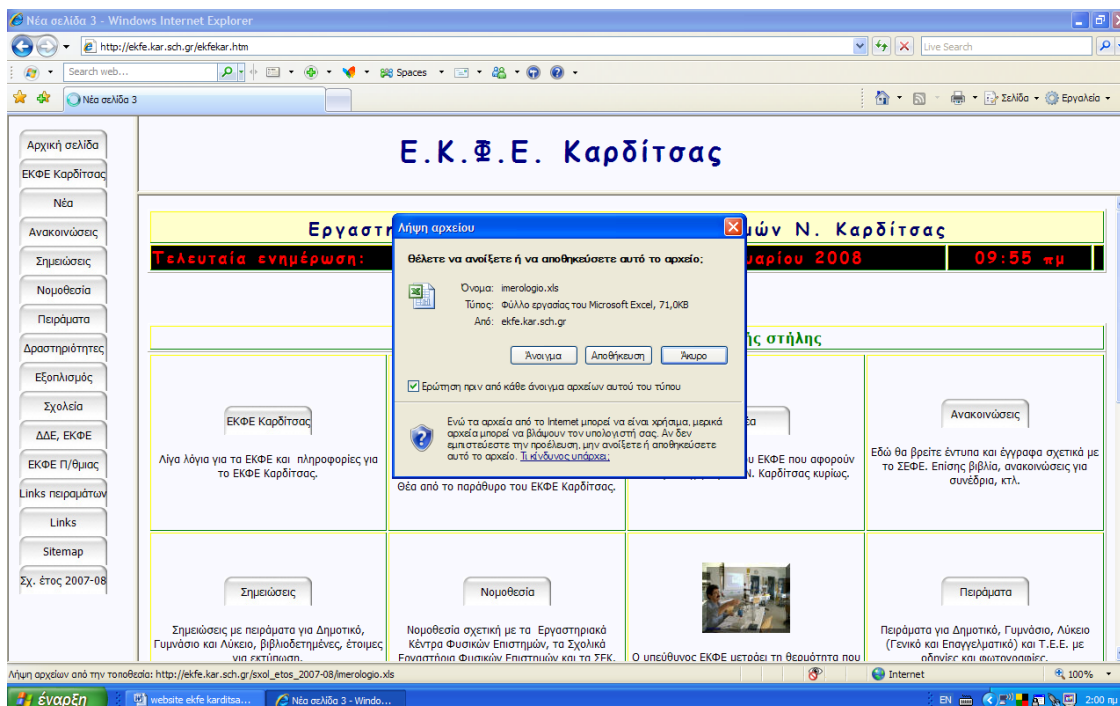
Νέα σελίδα 3 - Windows Internet Explorer

http://ekfe.kar.sch.gr/ekfekar.htm

Live Search

Search web...

Spaces

Νέα σελίδα 3

Σελίδα • Εργαλεία •

Αρχική σελίδα
ΕΚΦΕ Καρδίτσας
Νέα
Ανακοινώσεις
Σημειώσεις
Νομοθεσία
Πειράματα
Δραστηριότητες
Εξοπλισμός
Σχολεία
ΔΔΕ, ΕΚΦΕ
ΕΚΦΕ Π/θμιας
Links πειραμάτων
Links
Sitemap
Σχ. έτος 2007-08

Ε.Κ.Φ.Ε. Καρδίτσας

Εργαστ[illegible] ών Ν. Καρδίτσας

Τελευταία ενημέρωση: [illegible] αρίου 2008 09:55 πμ

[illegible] ής στήλης

Λήψη αρχείου

Θέλετε να ανοίξετε ή να αποθηκεύσετε αυτό το αρχείο;

Όνομα: imerologio.xls
Τύπος: Φύλλο εργασίας του Microsoft Excel, 71,0KB
Από: ekfe.kar.sch.gr

Άνοιγμα Αποθήκευση Άκυρο

Ερώτηση πριν από κάθε άνοιγμα αρχείων αυτού του τύπου

Ενώ τα αρχεία από το Internet μπορεί να είναι χρήσιμα, μερικά αρχεία μπορεί να βλάψουν τον υπολογιστή σας. Αν δεν εμπιστεύεστε την προέλευση, μην ανοίξετε ή αποθηκεύσετε αυτό το αρχείο. Τι κίνδυνος υπάρχει;

ΕΚΦΕ Καρδίτσας

Λίγα λόγια για τα ΕΚΦΕ και πληροφορίες για το ΕΚΦΕ Καρδίτσας.

Θέα από το παράθυρο του ΕΚΦΕ Καρδίτσας.

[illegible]ου ΕΚΦΕ που αφορούν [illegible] Ν. Καρδίτσας κυρίως.

Ανακοινώσεις

Εδώ θα βρείτε έντυπα και έγγραφα σχετικά με το ΣΕΦΕ. Επίσης βιβλία, ανακοινώσεις για συνέδρια, κτλ.

Σημειώσεις

Σημειώσεις με πειράματα για Δημοτικό, Γυμνάσιο και Λύκειο, βιβλιοδετημένες, έτοιμες για εκτύπωση.

Νομοθεσία

Νομοθεσία σχετική με τα Εργαστηριακά Κέντρα Φυσικών Επιστημών, τα Σχολικά Εργαστήρια Φυσικών Επιστημών και τα ΣΕΚ.

Ο υπεύθυνος ΕΚΦΕ μεταφέρει τη θερμότητα που

Πειράματα

Πειράματα για Δημοτικό, Γυμνάσιο, Λύκειο (Γενικό και Επαγγελματικό) και Τ.Ε.Ε. με οδηγίες και φωτογραφίες.

Λήψη αρχείων από την τοποθεσία: http://ekfe.kar.sch.gr/sxol_etos_2007-08/imerologio.xls

Internet

100%

έναρξη

website ekfe karditsa...

Νέα σελίδα 3 - Windo...

EN

2:00 πμ